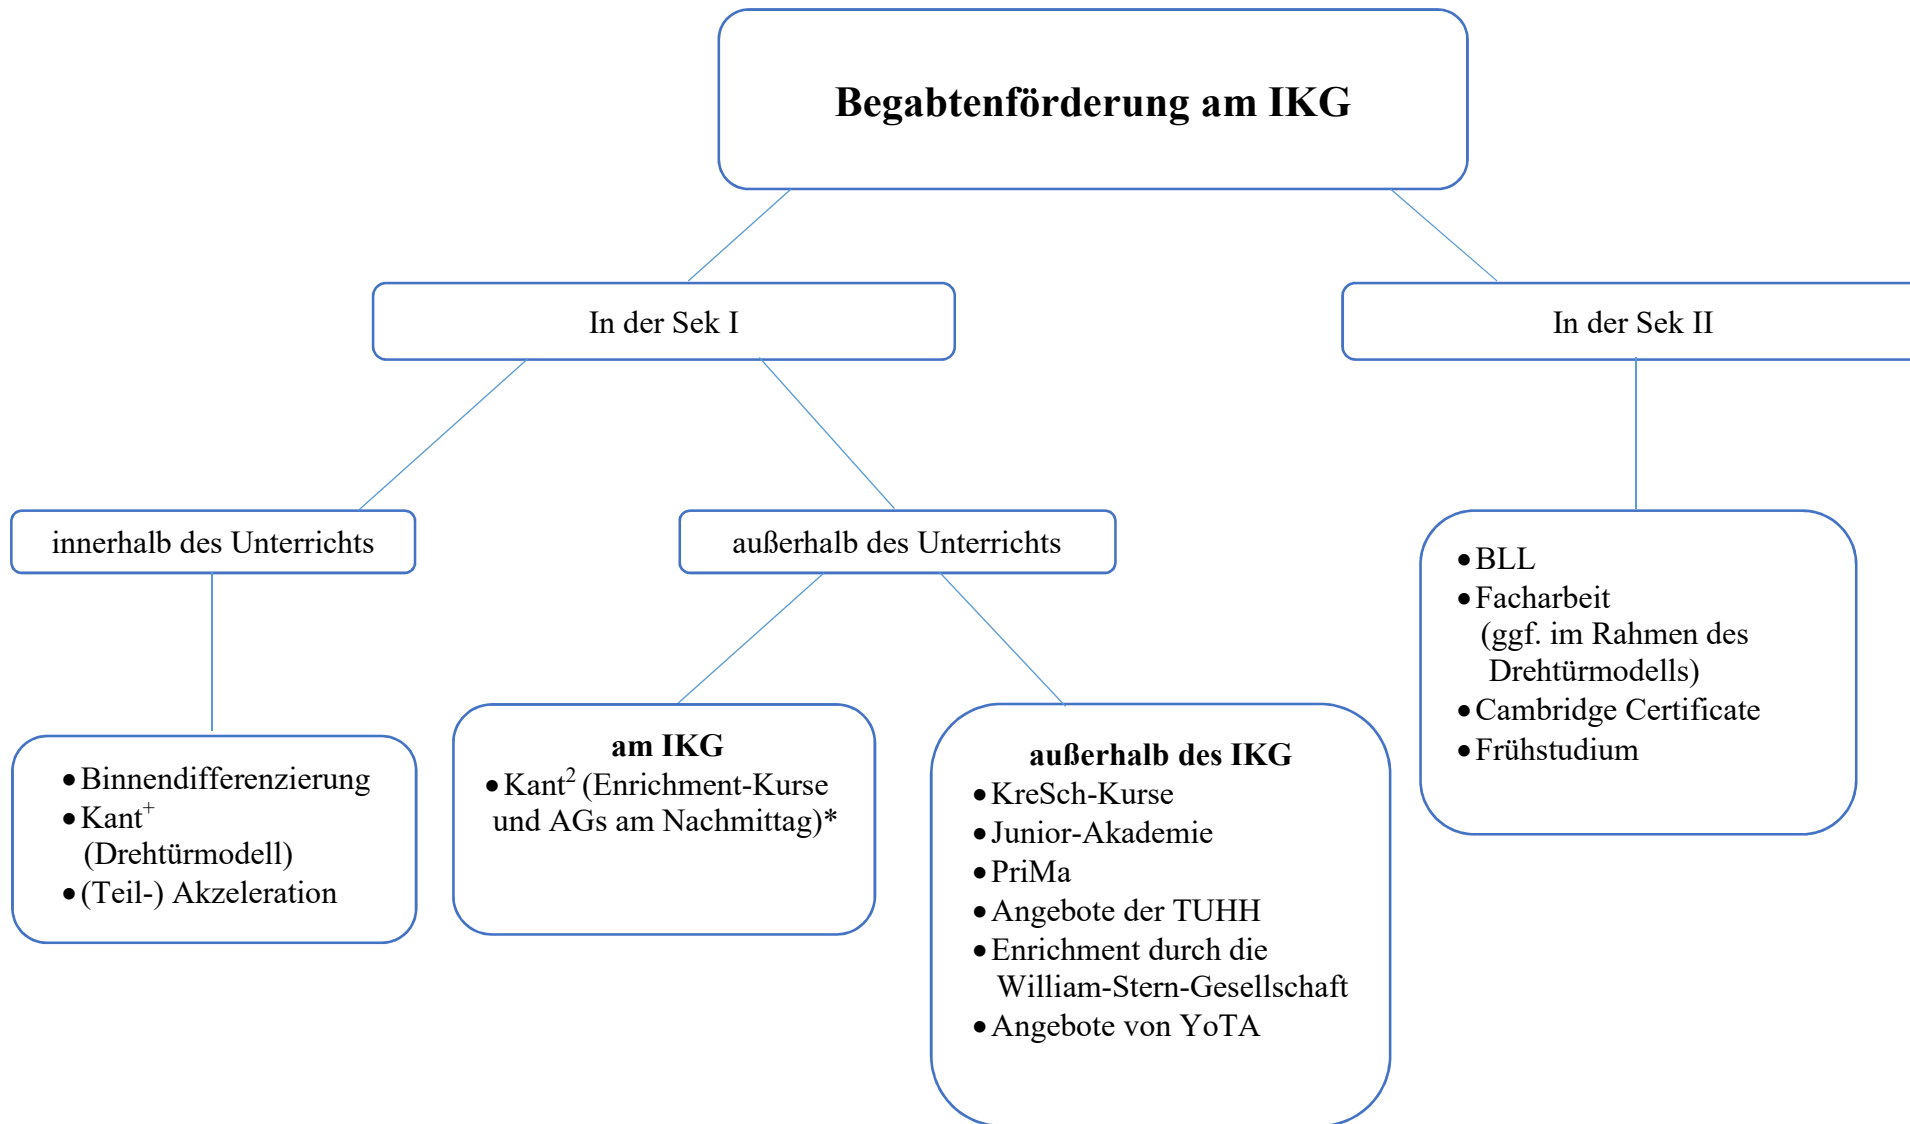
Begabtenförderung am IKG

In der Sek I

In der Sek II

innerhalb des Unterrichts

außerhalb des Unterrichts

- Binnendifferenzierung
- Kant$^+$ (Drehtürmodell)
- (Teil-) Akzeleration

am IKG
- Kant$^2$ (Enrichment-Kurse und AGs am Nachmittag)*

außerhalb des IKG
- KreSch-Kurse
- Junior-Akademie
- PriMa
- Angebote der TUHH
- Enrichment durch die William-Stern-Gesellschaft
- Angebote von YoTA

- BLL
- Facharbeit (ggf. im Rahmen des Drehtürmodells)
- Cambridge Certificate
- Frühstudium